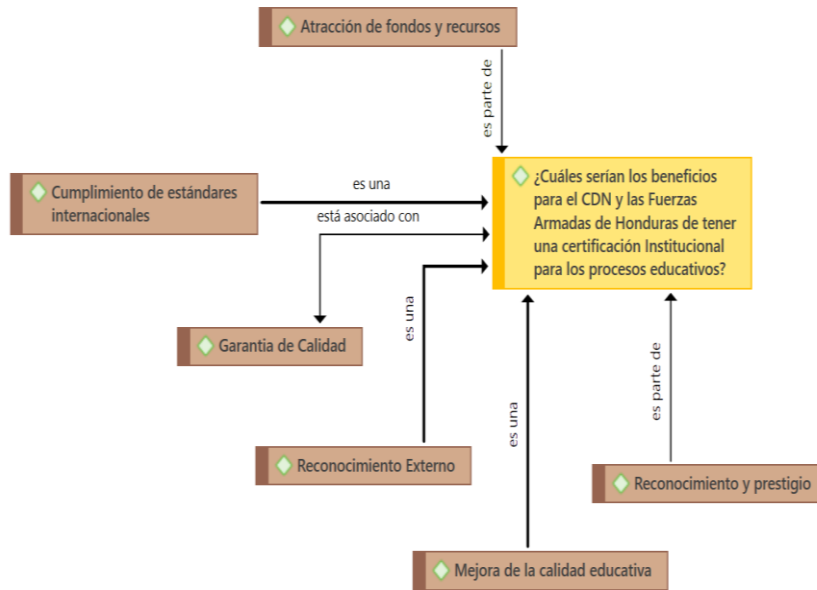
Atracción de fondos y recursos

es parte de

¿Cuáles serían los beneficios para el CDN y las Fuerzas Armadas de Honduras de tener una certificación Institucional para los procesos educativos?

Cumplimiento de estándares internacionales

es una

está asociado con

Garantia de Calidad

es una

es una

es parte de

Reconocimiento Externo

Reconocimiento y prestigio

Mejora de la calidad educativa